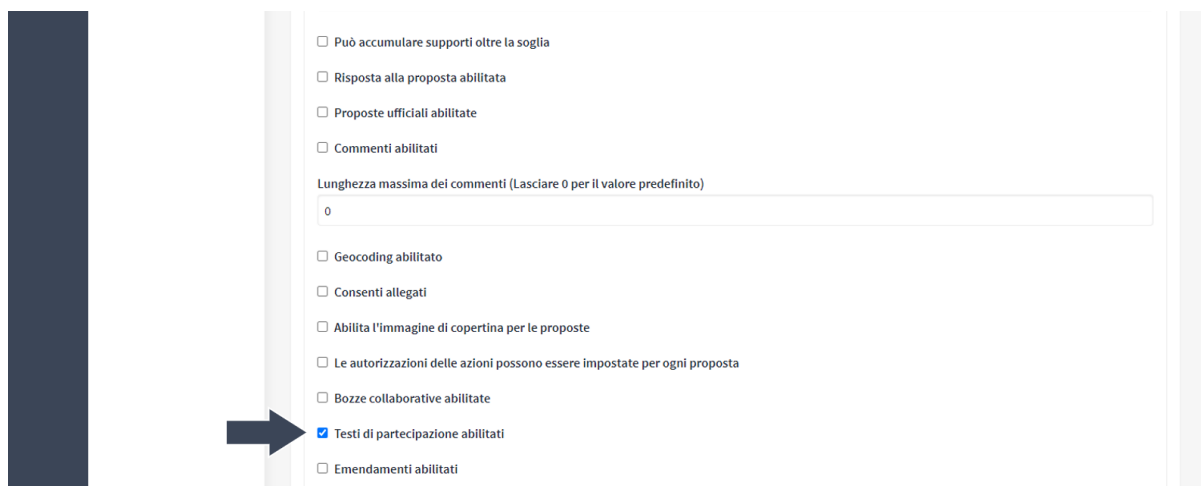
☐ Può accumulare supporti oltre la soglia

☐ Risposta alla proposta abilitata

☐ Proposte ufficiali abilitate

☐ Commenti abilitati

Lunghezza massima dei commenti (Lasciare 0 per il valore predefinito)

0

☐ Geocoding abilitato

☐ Consenti allegati

☐ Abilita l'immagine di copertina per le proposte

☐ Le autorizzazioni delle azioni possono essere impostate per ogni proposta

☐ Bozze collaborative abilitate

☑ Testi di partecipazione abilitati

☐ Emendamenti abilitati